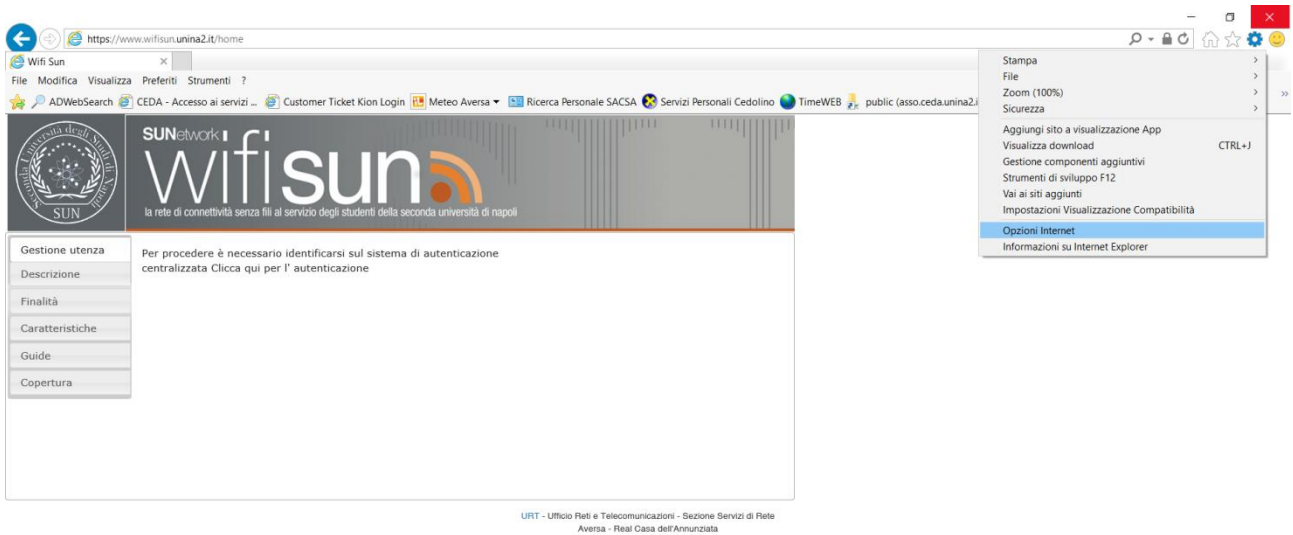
https://www.wifisun.unina2.it/home

Wifi Sun

File Modifica Visualizza Preferiti Strumenti ?

ADWebSearch CEDA - Accesso ai servizi ... Customer Ticket Kion Login Meteo Aversa Ricerca Personale SACSA Servizi Personali Cedolino TimeWEB public (asso.ceda.unina2.i

Stampa
File
Zoom (100%)
Sicurezza
Aggiungi sito a visualizzazione App
Visualizza download CTRL+J
Gestione componenti aggiuntivi
Strumenti di sviluppo F12
Vai ai siti aggiunti
Impostazioni Visualizzazione Compatibilità
Opzioni Internet
Informazioni su Internet Explorer

Secunda Universitas degli Studi di Napoli
SUN

SUNetwork
wifisun
la rete di connettività senza fili al servizio degli studenti della seconda università di napoli

Gestione utenza
Descrizione
Finalità
Caratteristiche
Guide
Copertura

Per procedere è necessario identificarsi sul sistema di autenticazione centralizzata Clicca qui per l' autenticazione

URT - Ufficio Reti e Telecomunicazioni - Sezione Servizi di Rete
Aversa - Real Casa dell'Annunziata